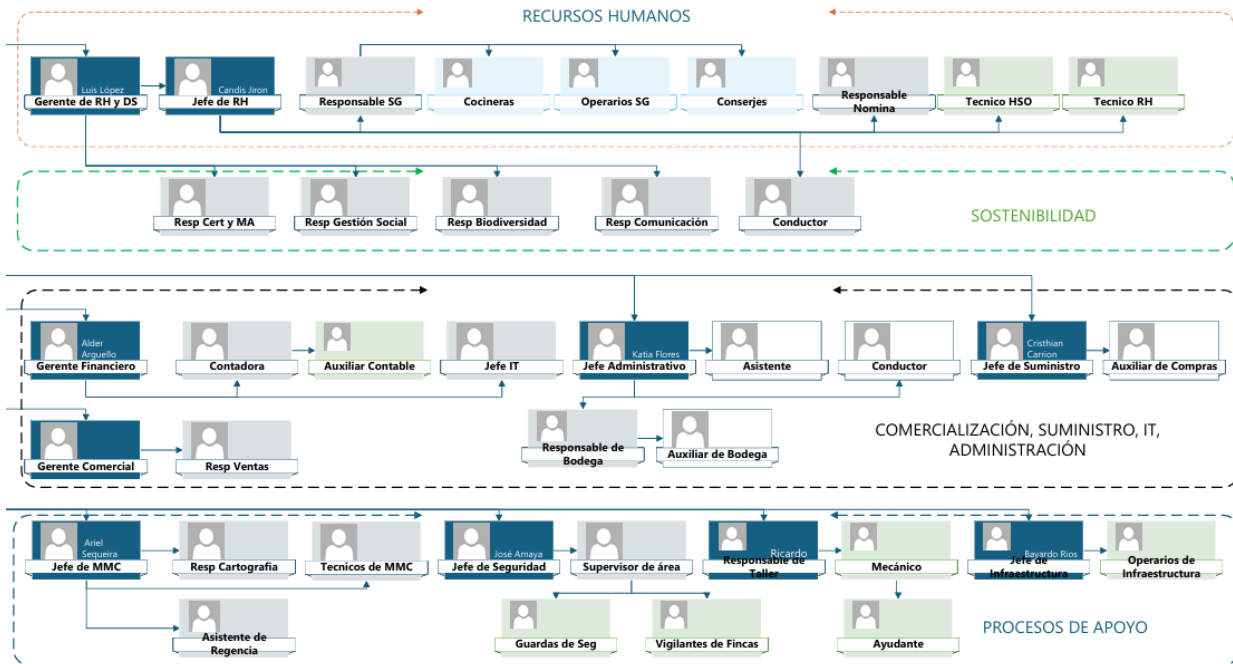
RECURSOS HUMANOS

Luis López
Gerente de RH y DS

Candis Jiron
Jefe de RH

Responsable SG

Cocineras

Operarios SG

Conserjes

Responsable Nomina

Tecnico HSO

Tecnico RH

Resp Cert y MA

Resp Gestión Social

Resp Biodiversidad

Resp Comunicación

Conductor

SOSTENIBILIDAD

Alder Arguello
Gerente Financiero

Contadora

Auxiliar Contable

Jefe IT

Katia Flores
Jefe Administrativo

Asistente

Conductor

Cristhian Carrion
Jefe de Suministro

Auxiliar de Compras

Responsable de Bodega

Auxiliar de Bodega

Gerente Comercial

Resp Ventas

COMERCIALIZACIÓN, SUMINISTRO, IT, ADMINISTRACIÓN

Ariel Sequeira
Jefe de MMC

Resp Cartografia

Tecnicos de MMC

José Amaya
Jefe de Seguridad

Supervisor de área

Ricardo
Responsable de Taller

Mecánico

Bayardo Rios
Jefe de Infraestructura

Operarios de Infraestructura

Asistente de Regencia

Guardas de Seg

Vigilantes de Fincas

Ayudante

PROCESOS DE APOYO